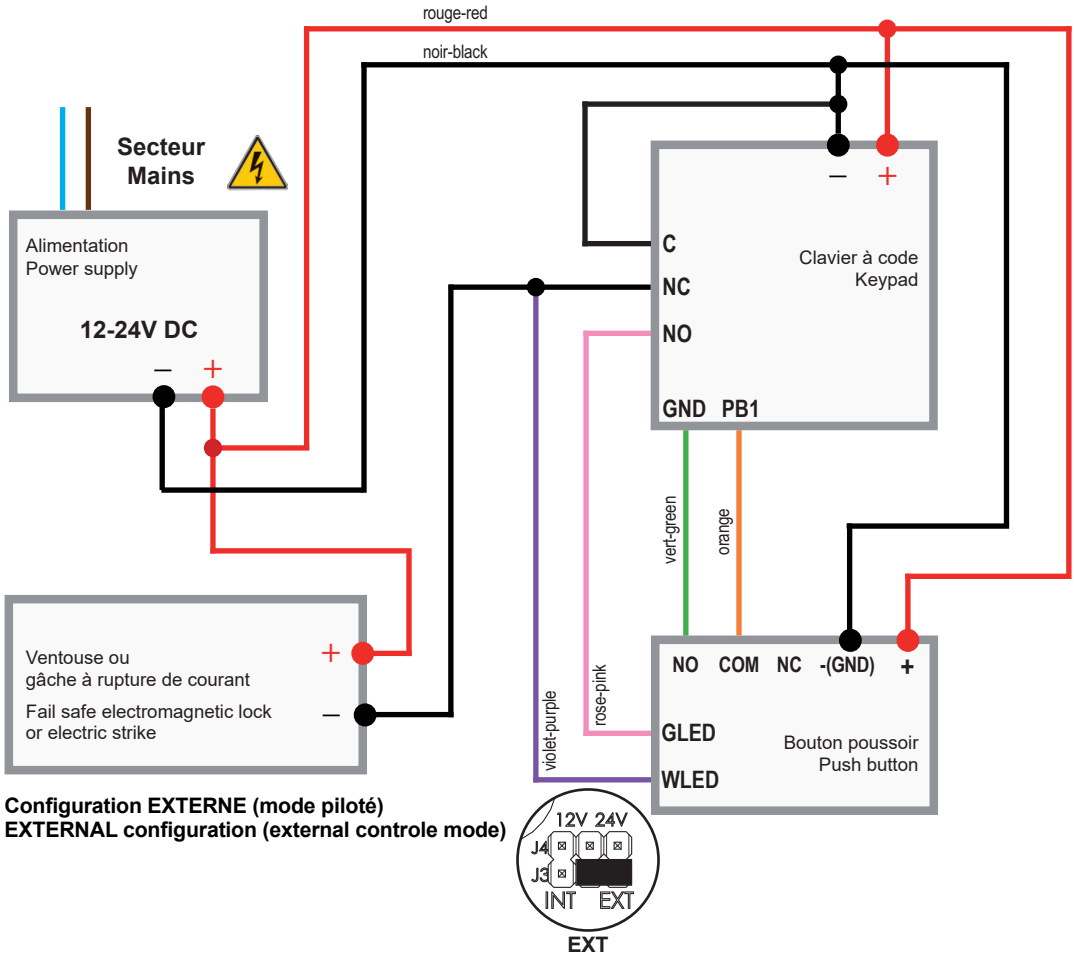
rouge-red

noir-black

Secteur
Mains

Alimentation
Power supply

12-24V DC

–  +

–  +

C
NC
NO
GND  PB1

Clavier à code
Keypad

vert-green

orange

Ventouse ou
gâche à rupture de courant

Fail safe electromagnetic lock
or electric strike

+
–

violet-purple

rose-pink

NO  COM  NC  -(GND)  +

GLED
WLED

Bouton poussoir
Push button

Configuration EXTERNE (mode piloté)
EXTERNAL configuration (external controle mode)

12V 24V
J4
J3
INT  EXT

EXT